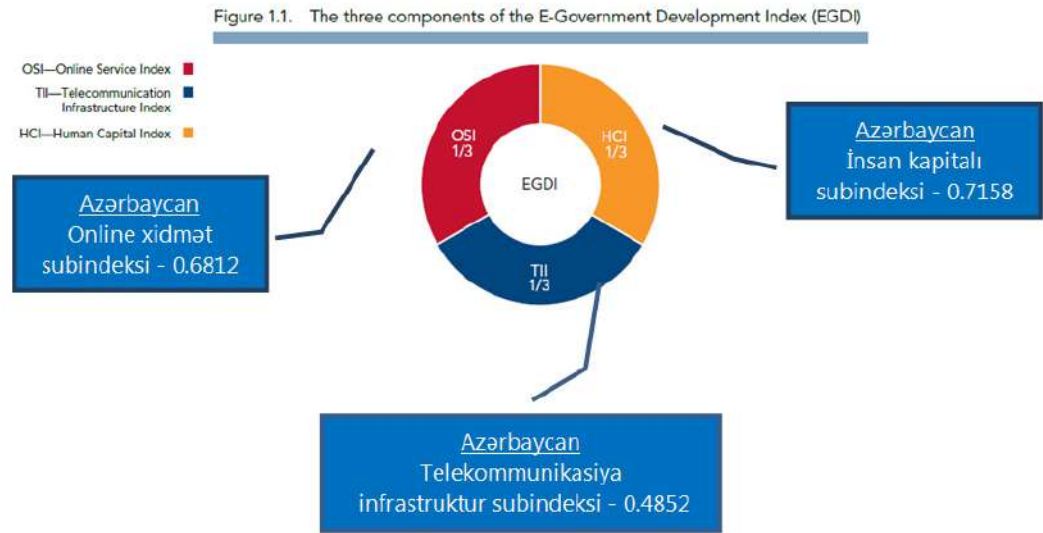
Figure 1.1. The three components of the E-Government Development Index (EGDI)

OSI—Online Service Index
TII—Telecommunication Infrastructure Index
HCI—Human Capital Index

OSI 1/3
HCI 1/3
EGDI
TII 1/3

Azərbaycan
Online xidmət subindeksi - 0.6812

Azərbaycan
İnsan kapitalı subindeksi - 0.7158

Azərbaycan
Telekommunikasiya infrastruktur subindeksi - 0.4852